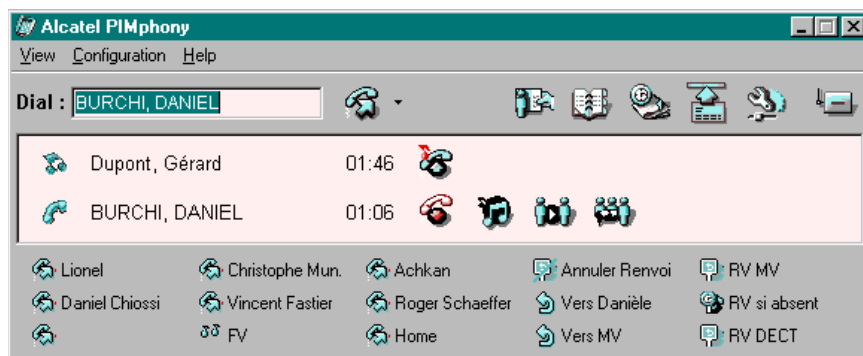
Alcatel PIMphony

View Configuration Help

Dial : BURCHI, DANIEL

Dupont, Gérard 01:46

BURCHI, DANIEL 01:06

| | | | | |
|---|---|---|---|---|
| Lionel | Christophe Mun. | Achkan | Annuler Renvoi | RV MV |
| Daniel Chiossi | Vincent Fastier | Roger Schaeffer | Vers Danièle | RV si absent |
| | FV | Home | Vers MV | RV DECT |